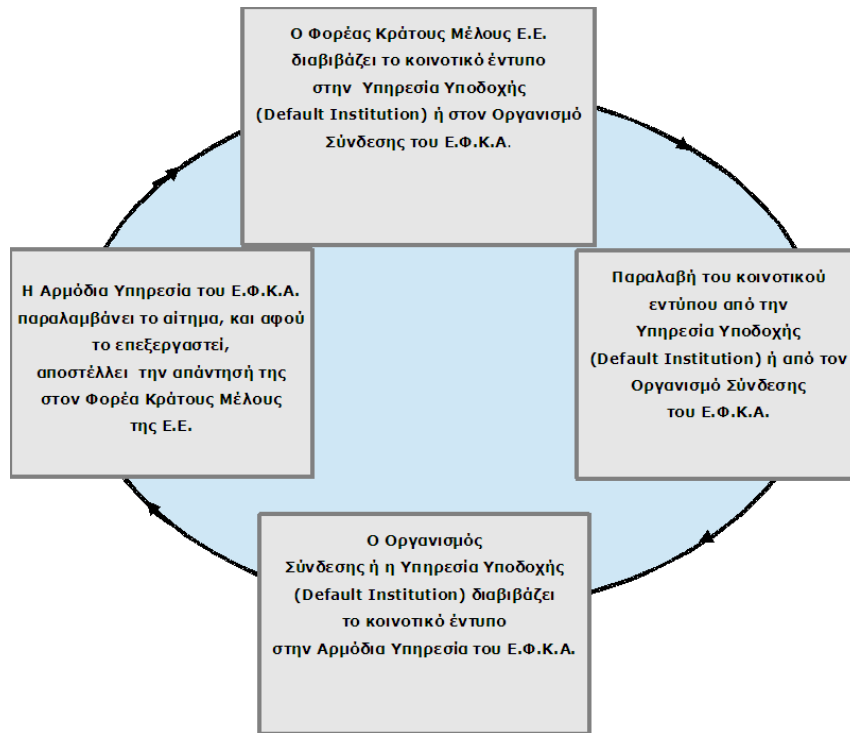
Ο Φορέας Κράτους Μέλους Ε.Ε. διαβιβάζει το κοινοτικό έντυπο στην Υπηρεσία Υποδοχής (Default Institution) ή στον Οργανισμό Σύνδεσης του Ε.Φ.Κ.Α.

Παραλαβή του κοινοτικού εντύπου από την Υπηρεσία Υποδοχής (Default Institution) ή από τον Οργανισμό Σύνδεσης του Ε.Φ.Κ.Α.

Ο Οργανισμός Σύνδεσης ή η Υπηρεσία Υποδοχής (Default Institution) διαβιβάζει το κοινοτικό έντυπο στην Αρμόδια Υπηρεσία του Ε.Φ.Κ.Α.

Η Αρμόδια Υπηρεσία του Ε.Φ.Κ.Α. παραλαμβάνει το αίτημα, και αφού το επεξεργαστεί, αποστέλλει την απάντησή της στον Φορέα Κράτους Μέλους της Ε.Ε.